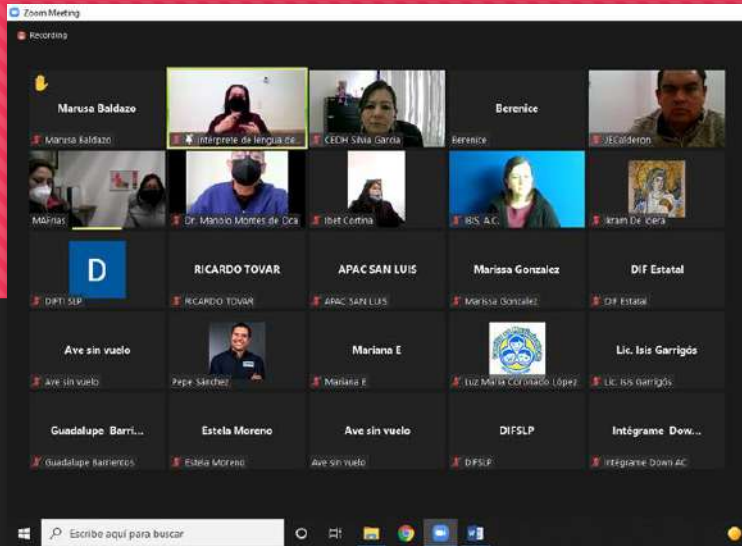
Zoom Meeting

Recording

Marusa Baldazo

Marusa Baldazo

Intérprete de lengua de...

CEDH Silvia García

Berenice

Berenice

JECalderon

MAArias

Dr. Manolo Montes de Oca

Ibet Cortina

BIS A.C.

Ikram De Idera

D

DIFTI SLP

RICARDO TOVAR

RICARDO TOVAR

APAC SAN LUIS

APAC SAN LUIS

Marissa Gonzalez

Marissa Gonzalez

DIF Estatal

DIF Estatal

Ave sin vuelo

Ave sin vuelo

Pepe Sánchez

Mariana E

Mariana E

Luz María Coronado López

Lic. Isis Garrigós

Lic. Isis Garrigós

Guadalupe Barri...

Guadalupe Barrientos

Estela Moreno

Estela Moreno

Ave sin vuelo

Ave sin vuelo

DIFSLP

DIFSLP

Intégrame Dow...

Intégrame Down AC

Escribe aquí para buscar